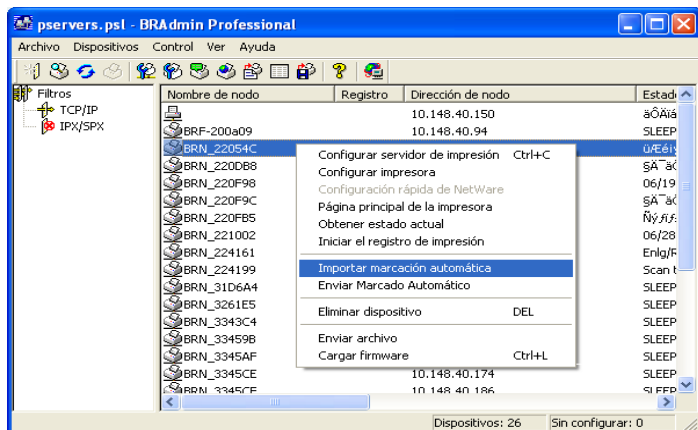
pservers.psl - BRAdmin Professional

Archivo Dispositivos Control Ver Ayuda

Filtros
TCP/IP
IPX/SPX

| Nombre de nodo | Registro | Dirección de nodo | Estad |
|---|---|---|---|
| | | 10.148.40.150 | äÕÄïá |
| BRF-200a09 | | 10.148.40.94 | SLEEP |
| BRN_22054C | | | ú/Eéiý |
| BRN_220DB8 | | | §Ä¯äÓ |
| BRN_220F98 | | | 06/19 |
| BRN_220F9C | | | §Ä¯äÓ |
| BRN_220FB5 | | | Ñý,fí,f |
| BRN_221002 | | | 06/28 |
| BRN_224161 | | | Enlg/F |
| BRN_224199 | | | Scan t |
| BRN_31D6A4 | | | SLEEP |
| BRN_3261E5 | | | SLEEP |
| BRN_3343C4 | | | SLEEP |
| BRN_33459B | | | SLEEP |
| BRN_3345AF | | | SLEEP |
| BRN_3345CE | | 10.148.40.174 | SLEEP |
| BRN_3345CE | | 10.148.40.186 | SLEEP |

Configurar servidor de impresión Ctrl+C
Configurar impresora
Configuración rápida de NetWare
Página principal de la impresora
Obtener estado actual
Iniciar el registro de impresión
Importar marcación automática
Enviar Marcado Automático
Eliminar dispositivo DEL
Enviar archivo
Cargar firmware Ctrl+L

Dispositivos: 26 Sin configurar: 0